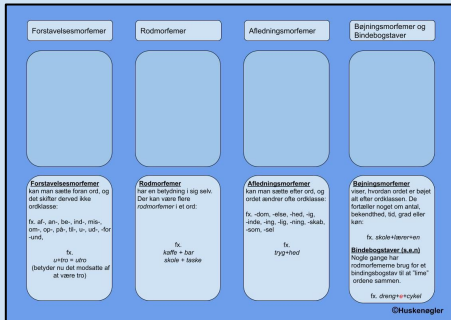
Forstavelsesmorfemer

Rodmorfemer

Afledningsmorfemer

Bøjningsmorfemer og Bindebogstaver

Forstavelsesmorfemer kan man sætte foran ord, og det skifter derved ikke ordklasse:

fx. af-, an-, be-, ind-, mis-, om-, op-, på-, til-, u-, ud-, -for -und,

fx. u+tro = utro (betyder nu det modsatte af at være tro)

Rodmorfemer har en betydning i sig selv. Der kan være flere rodmorfemer i et ord:

fx. kaffe + bar skole + taske

Afledningsmorfemer kan man sætte efter ord, og ordet ændrer efter ordklasse:

fx. -dom, -else, -hed, -ig, -inde, -ing, -ig, -ning, -skab, -som, -sel

fx. tryg+hed

Bøjningsmorfemer viser, hvordan ordet er bøjet alt efter ordklassen. De fortæller noget om antal, bekendthed, tid, grad eller køn:

fx. skole+lærer+en

Bindebogstaver (s.e.n) Nogle gange har rodmorfemerne brug for et bindingsbogstav til at "lime" ordene sammen.

fx. dreng+e+cykel

©Huskeregler